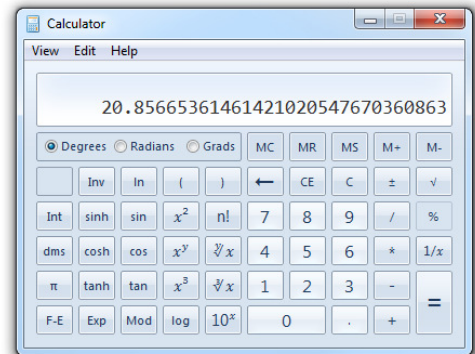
Calculator

View Edit Help

20.856653614614210205476703608 63

Degrees Radians Grads MC MR MS M+ M-

Inv ln ( ) ← CE C ± √

Int sinh sin $x^2$ n! 7 8 9 / %

dms cosh cos $x^y$ $\sqrt[y]{x}$ 4 5 6 * 1/$x$

π tanh tan $x^3$ $\sqrt[3]{x}$ 1 2 3 - =

F-E Exp Mod log $10^x$ 0 . +